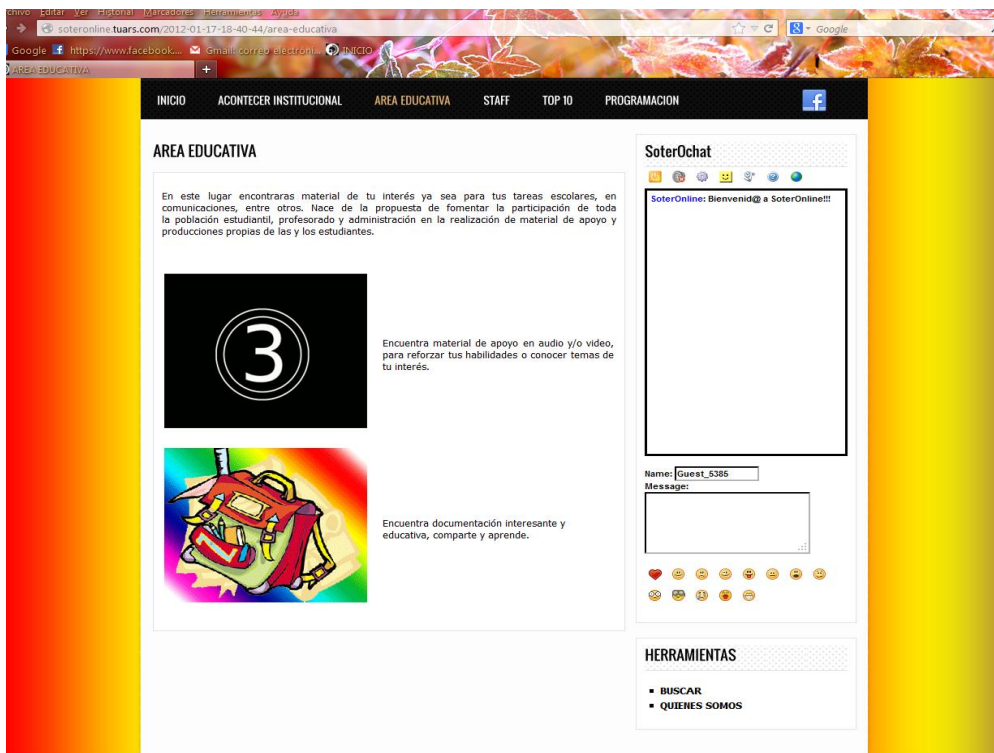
chivo Editar Ver Historial Marcadores Herramientas Ayuda

soteronline.tuars.com/2012-01-17-18-40-44/area-educativa

Google

Google https://www.facebook... Gmail: correo electróni... INICIO

AREA EDUCATIVA

INICIO ACONTECER INSTITUCIONAL AREA EDUCATIVA STAFF TOP 10 PROGRAMACION

AREA EDUCATIVA

En este lugar encontraras material de tu interés ya sea para tus tareas escolares, en comunicaciones, entre otros. Nace de la propuesta de fomentar la participación de toda la población estudiantil, profesorado y administración en la realización de material de apoyo y producciones propias de las y los estudiantes.

3

Encuentra material de apoyo en audio y/o video, para reforzar tus habilidades o conocer temas de tu interés.

Encuentra documentación interesante y educativa, comparte y aprende.

SoterOchat

SoterOnline: Bienvenid@ a SoterOnline!!!

Name: Guest_5385
Message:

HERRAMIENTAS

- BUSCAR
- QUIENES SOMOS